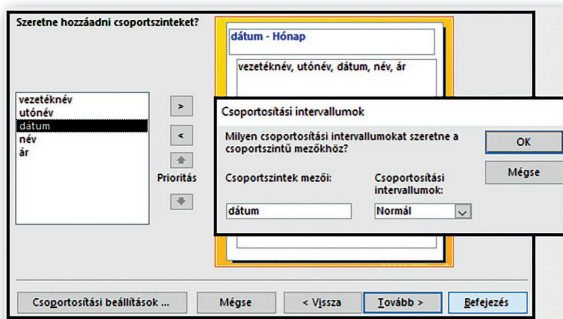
Szeretne hozzáadni csoportszinteket?

vezetéknév
utónév
dátum
név
ár

>
<
Prioritás

dátum - Hónap

vezetéknév, utónév, dátum, név, ár

Csoportosítási intervallumok

Milyen csoportosítási intervallumokat szeretne a csoportszintű mezőkhöz?

Csoportszintek mezői:
dátum

Csoportosítási intervallumok:
Normál

OK
Mégse

Csoportosítási beállítások ...
Mégse
< Vissza
Tovább >
Befejezés